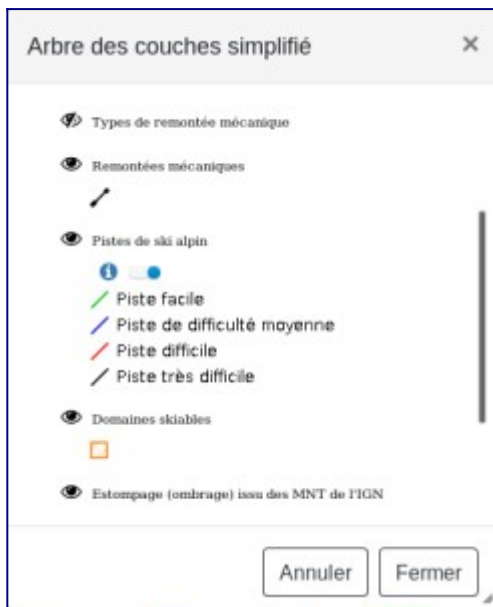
Arbre des couches simplifié ×

Types de remontée mécanique

Remontées mécaniques

Pistes de ski alpin

Piste facile
Piste de difficulté moyenne
Piste difficile
Piste très difficile

Domaines skiables

Estompage (ombrage) issu des MNT de l'IGN

Annuler Fermer